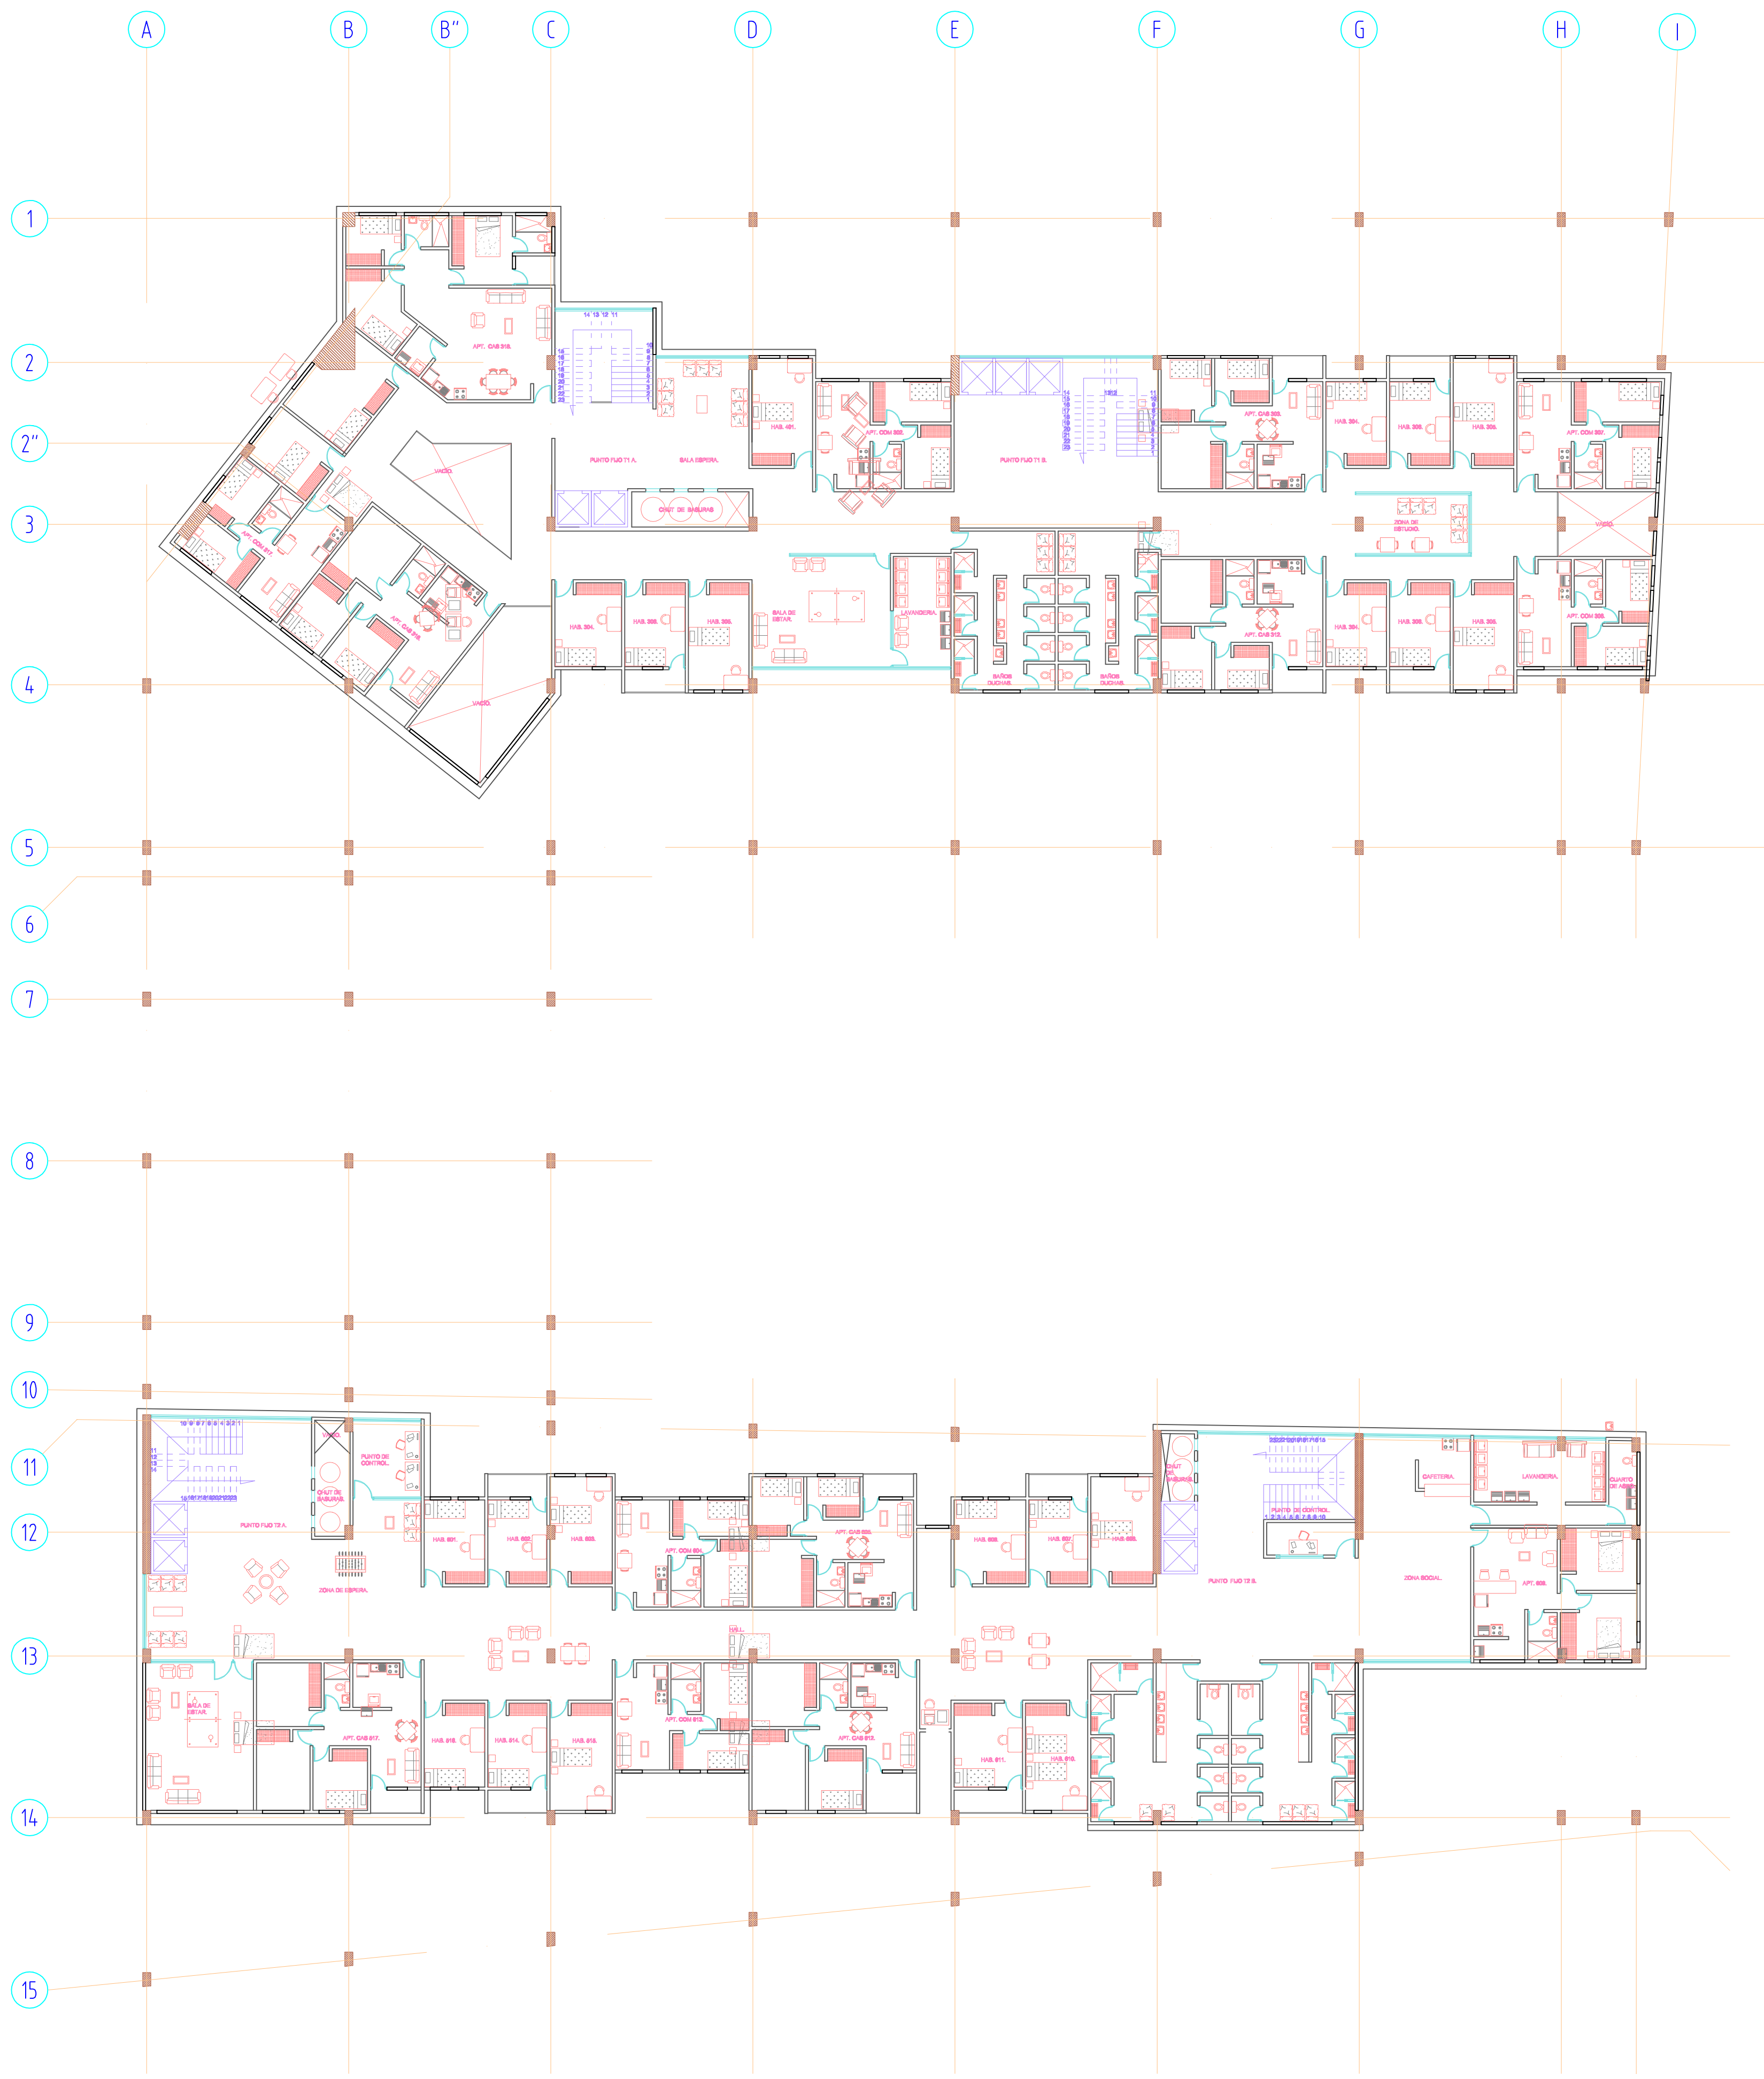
A B B'' C D E F G H I

1
2
2''
3
4
5
6
7
8
9
10
11
12
13
14
15

APT. CAB 318.
14 13 12 11
VACIO.
PUNTO FIJO T1 A.
SALA ESPERA.
HAB. 401.
APT. COM 302.
PUNTO FIJO T1 B.
APT. CAB 303.
HAB. 304.
HAB. 305.
HAB. 306.
APT. COM 307.
APT. COM 317.
CHUT DE BASURAS
ZONA DE ESTUDIO.
VACIO.
APT. CAB 316
HAB. 304.
HAB. 308.
HAB. 309.
SALA DE ESTAR.
LAVANDERIA.
BAÑOS DUCHAS.
BAÑOS DUCHAS.
APT. CAB 312.
HAB. 304.
HAB. 308.
HAB. 309.
APT. COM 308.
VACIO.

10 9 8 7 6 5 4 3 2 1
VACIO.
PUNTO DE CONTROL.
CHUT DE BASURAS.
PUNTO FIJO T2 A.
ZONA DE ESPERA.
HAB. 601.
HAB. 602.
HAB. 603.
APT. COM 604.
APT. CAB 605.
HAB. 606.
HAB. 607.
HAB. 608.
CHUT DE BASURAS.
PUNTO DE CONTROL
1 2 3 4 5 6 7 8 9 10
PUNTO FIJO T2 B.
CAFETERIA.
LAVANDERIA.
CUARTO DE ASEO.
ZONA SOCIAL.
APT. 609.
SALA DE ESTAR.
APT. CAB 617.
HAB. 616.
HAB. 614.
HAB. 615.
APT. COM 613.
APT. CAB 612.
HAB. 611.
HAB. 610.